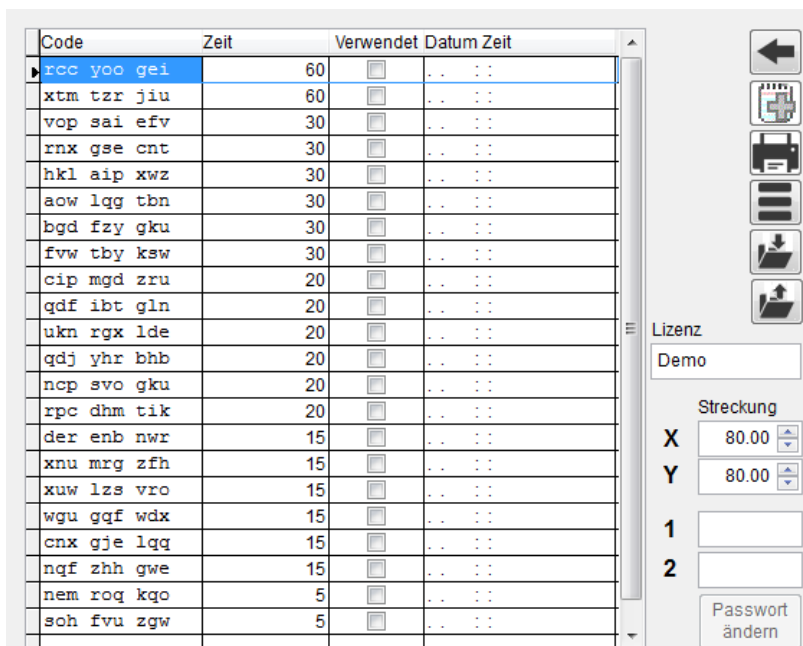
| Code | Zeit | Verwendet | Datum Zeit |
|---|---|---|---|
| rcc yoo gei | 60 | | . . : : |
| xtm tzr jiu | 60 | | . . : : |
| vop sai efv | 30 | | . . : : |
| rnx gse cnt | 30 | | . . : : |
| hkl aip xwz | 30 | | . . : : |
| aow lqg tbn | 30 | | . . : : |
| bgd fzy gku | 30 | | . . : : |
| fvw tby ksw | 30 | | . . : : |
| cip mgd zru | 20 | | . . : : |
| qdf ibt gln | 20 | | . . : : |
| ukn rgx lde | 20 | | . . : : |
| qdj yhr bhb | 20 | | . . : : |
| ncp svo gku | 20 | | . . : : |
| rpc dhm tik | 20 | | . . : : |
| der enb nwr | 15 | | . . : : |
| xnu mrg zfh | 15 | | . . : : |
| xuw lzs vro | 15 | | . . : : |
| wgu gqf wdx | 15 | | . . : : |
| cnx gje lqq | 15 | | . . : : |
| nqf zhh gwe | 15 | | . . : : |
| nem roq kqo | 5 | | . . : : |
| soh fvu zgw | 5 | | . . : : |

Lizenz
Demo

Streckung
X 80.00
Y 80.00
1
2
Passwort ändern